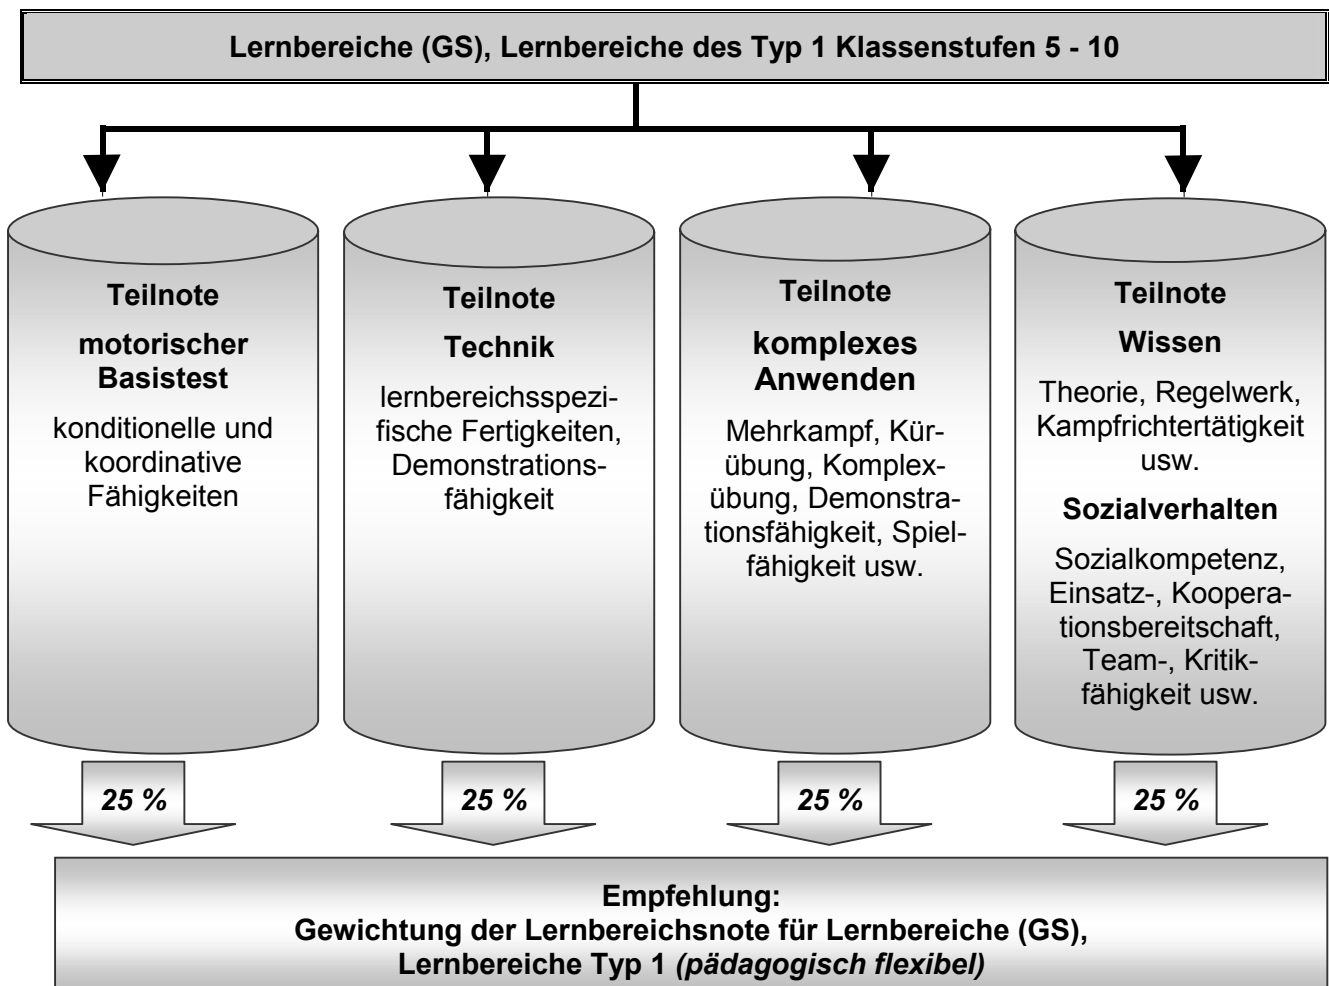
Lernbereiche (GS), Lernbereiche des Typ 1 Klassenstufen 5 - 10

Teilnote

motorischer Basistest

konditionelle und koordinative Fähigkeiten

Teilnote

Technik

lernbereichsspezifische Fertigkeiten, Demonstrationsfähigkeit

Teilnote

komplexes Anwenden

Mehrkampf, Kürübung, Komplexübung, Demonstrationsfähigkeit, Spielfähigkeit usw.

Teilnote

Wissen

Theorie, Regelwerk, Kampfrichtertätigkeit usw.

Sozialverhalten

Sozialkompetenz, Einsatz-, Kooperationsbereitschaft, Team-, Kritikfähigkeit usw.

25 %

25 %

25 %

25 %

Empfehlung:
Gewichtung der Lernbereichsnote für Lernbereiche (GS), Lernbereiche Typ 1 (pädagogisch flexibel)